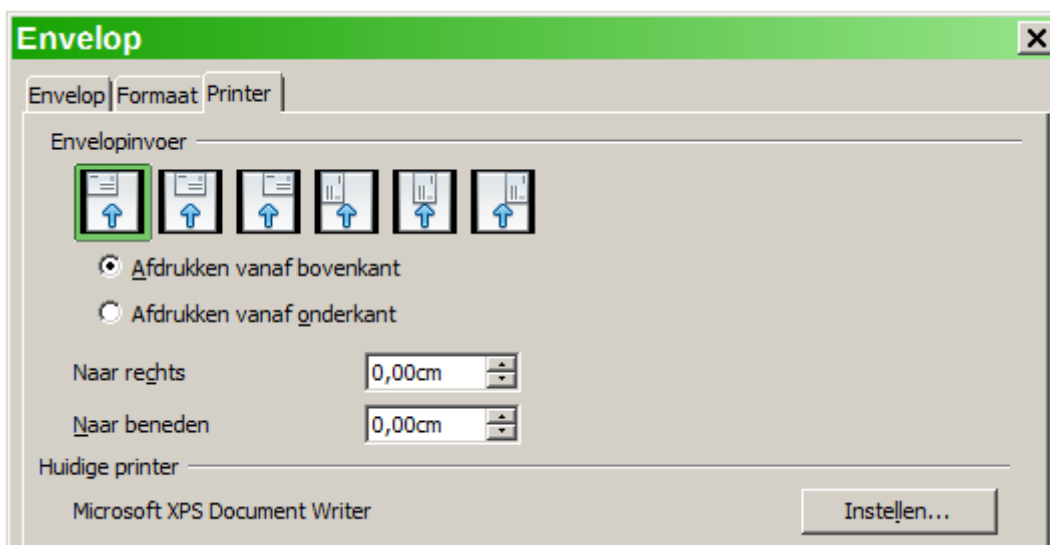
Envelop

Envelop Formaat Printer

Envelopinvoer

Afdrukken vanaf bovenkant

Afdrukken vanaf onderkant

Naar rechts 0,00cm

Naar beneden 0,00cm

Huidige printer

Microsoft XPS Document Writer

Instellen...